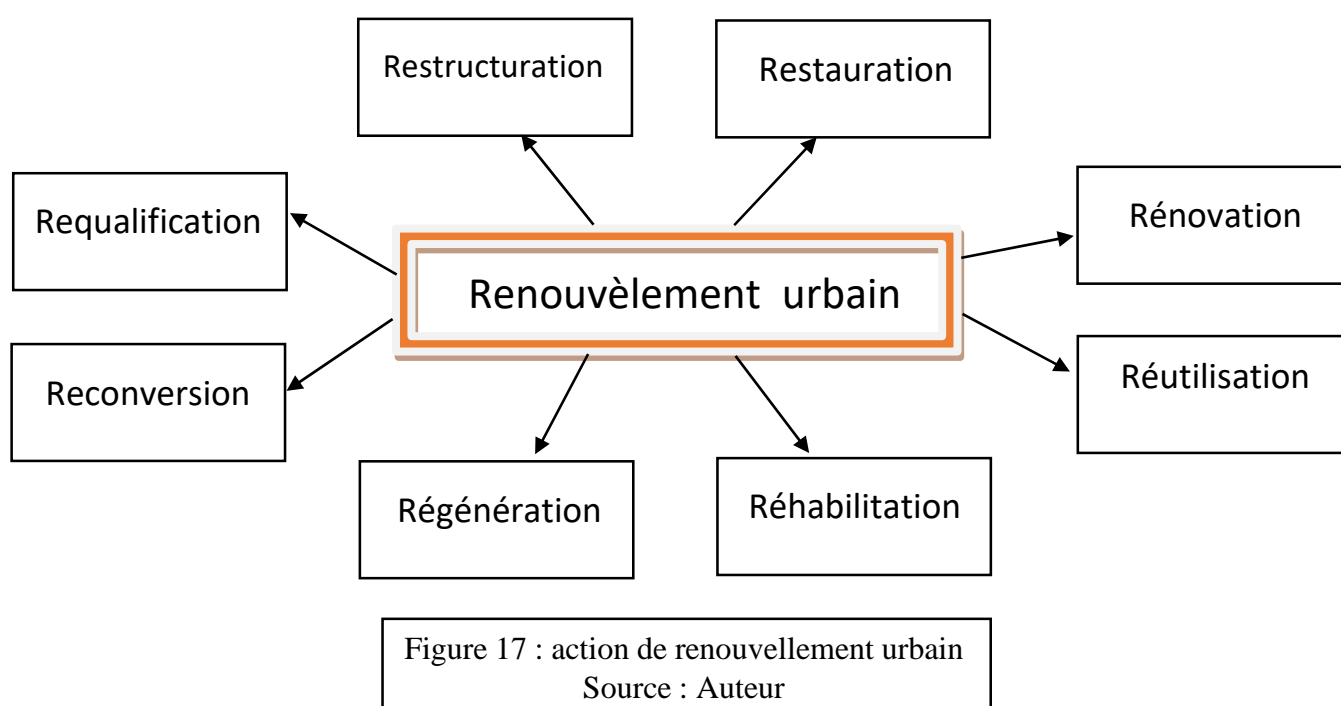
Restructuration

Restauration

Requalification

Rénovation

Renouvèlement urbain

Reconversion

Réutilisation

Régénération

Réhabilitation

Figure 17 : action de renouvellement urbain
Source : Auteur